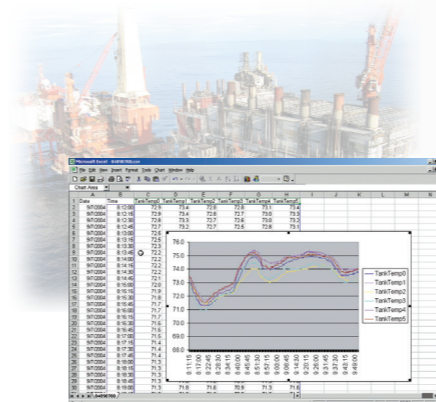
Microsoft Excel - 849PM.csv

File Edit View Insert Format Tools Chart Window Help

Chart Area

| | A | B | C | D | E | F | G | H |
|---|---|---|---|---|---|---|---|---|
| 1 | Date | Time | TankTemp0 | TankTemp1 | TankTemp2 | TankTemp3 | TankTemp4 | TankTemp5 |
| 2 | 9/7/2004 | 8:12:00 | 72.9 | 73.4 | 72.6 | 72.8 | 73.1 | 73.4 |
| 3 | 9/7/2004 | 8:12:15 | 72.9 | 73.4 | 72.6 | 72.7 | 73.0 | 73.3 |
| 4 | 9/7/2004 | 8:12:30 | 72.8 | 73.3 | 72.7 | 72.6 | 73.0 | 73.3 |
| 5 | 9/7/2004 | 8:12:45 | 72.7 | 73.2 | 72.7 | 72.6 | 72.9 | 73.3 |
| 6 | 9/7/2004 | 8:13:00 | 72.6 | | | | | |
| 7 | 9/7/2004 | 8:13:15 | 72.5 | | | | | |
| 8 | 9/7/2004 | 8:13:30 | 72.3 | | | | | |
| 9 | 9/7/2004 | 8:13:45 | 72.2 | | | | | |
| 10 | 9/7/2004 | 8:14:00 | 72.2 | | | | | |
| 11 | 9/7/2004 | 8:14:15 | 72.2 | | | | | |
| 12 | 9/7/2004 | 8:14:30 | 72.2 | | | | | |
| 13 | 9/7/2004 | 8:14:45 | 72.2 | | | | | |
| 14 | 9/7/2004 | 8:15:00 | 72.1 | | | | | |
| 15 | 9/7/2004 | 8:15:15 | 72.0 | | | | | |
| 16 | 9/7/2004 | 8:15:30 | 71.9 | | | | | |
| 17 | 9/7/2004 | 8:15:45 | 71.8 | | | | | |
| 18 | 9/7/2004 | 8:16:00 | 71.7 | | | | | |
| 19 | 9/7/2004 | 8:16:15 | 71.7 | | | | | |
| 20 | 9/7/2004 | 8:16:30 | 71.6 | | | | | |
| 21 | 9/7/2004 | 8:16:45 | 71.6 | | | | | |
| 22 | 9/7/2004 | 8:17:00 | 71.5 | | | | | |
| 23 | 9/7/2004 | 8:17:15 | 71.5 | | | | | |
| 24 | 9/7/2004 | 8:17:30 | 71.4 | | | | | |
| 25 | 9/7/2004 | 8:17:45 | 71.4 | | | | | |
| 26 | 9/7/2004 | 8:18:00 | 71.4 | | | | | |
| 27 | 9/7/2004 | 8:18:15 | 71.3 | | | | | |
| 28 | 9/7/2004 | 8:18:30 | 71.3 | | | | | |
| 29 | 9/7/2004 | 8:18:45 | 71.3 | 71.6 | 71.6 | 70.9 | 71.3 | 71.6 |

76.0
75.0
74.0
73.0
72.0
71.0
70.0
69.0
68.0

8:11:15
8:17:00
8:22:45
8:28:30
8:34:15
8:40:00
8:45:45
8:51:30
8:57:15
9:03:00
9:08:45
9:14:30
9:20:15
9:26:00
9:31:45
9:37:30
9:43:15
9:49:00

TankTemp0
TankTemp1
TankTemp2
TankTemp3
TankTemp4
TankTemp5

849PM